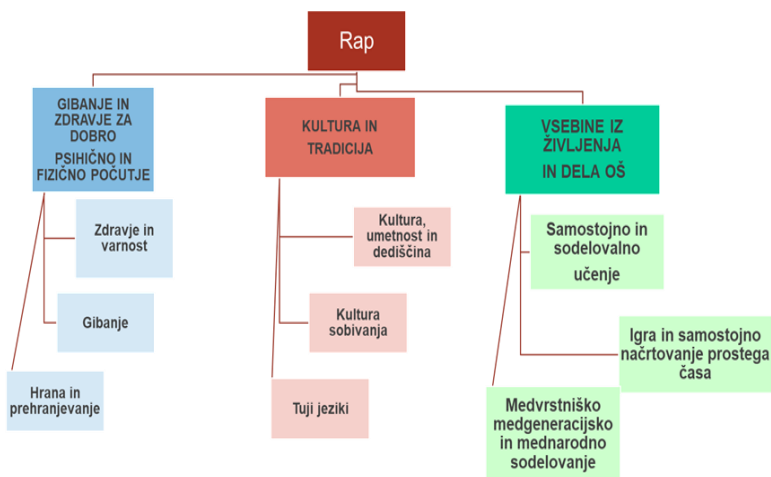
Rap

GIBANJE IN ZDRAVJE ZA DOBRO PSIHIČNO IN FIZIČNO POČUTJE

Zdravje in varnost

Gibanje

Hrana in prehranjevanje

KULTURA IN TRADICIJA

Kultura, umetnost in dediščina

Kultura sobivanja

Tuji jeziki

VSEBINE IZ ŽIVLJENJA IN DELA OŠ

Samostojno in sodelovalno učenje

Igra in samostojno načrtovanje prostega časa

Medvrstniško medgeneracijsko in mednarodno sodelovanje